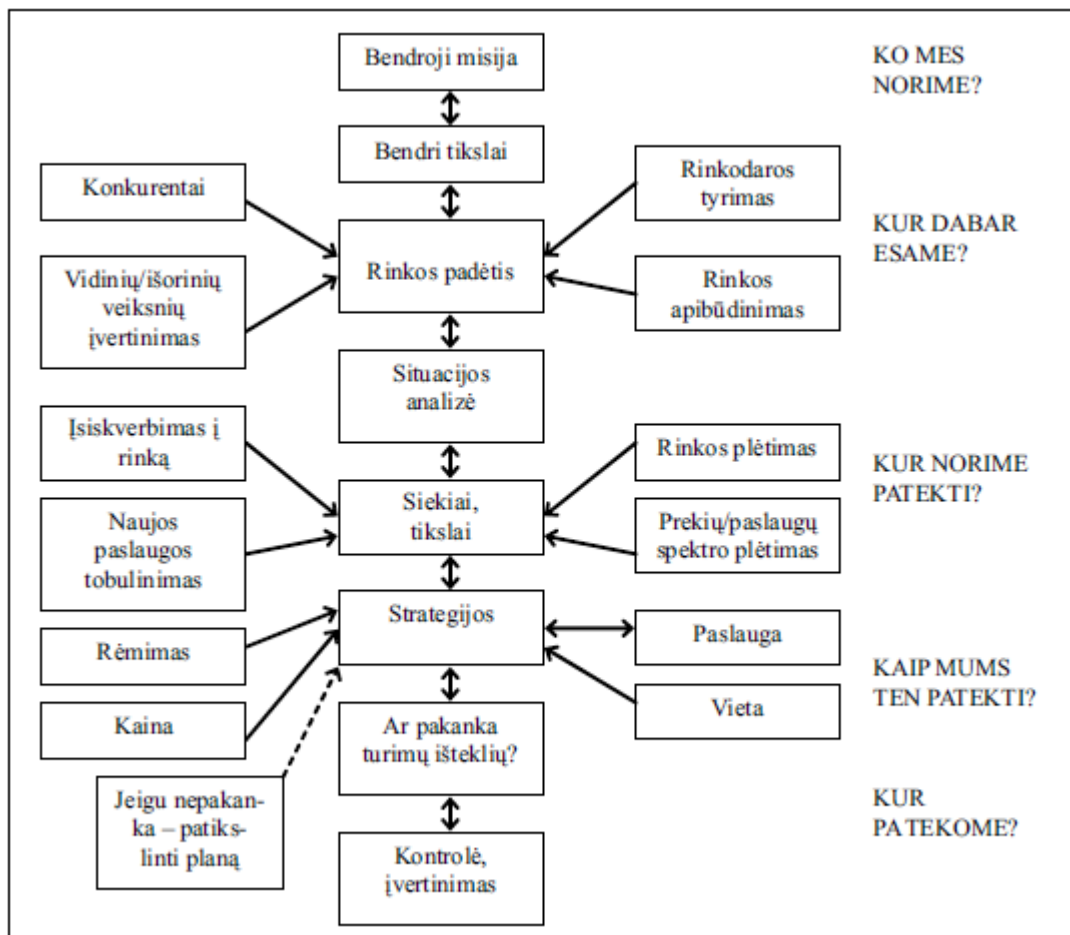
Bendroji misija

KO MES NORIME?

Bendri tikslai

Konkurentai

Rinkodaros tyrimas

KUR DABAR ESAME?

Vidinių/išorinių veiksnių įvertinimas

Rinkos padėtis

Rinkos apibūdinimas

Situacijos analizė

Įsiskverbimas į rinką

Rinkos plėtimas

KUR NORIME PATEKTI?

Naujos paslaugos tobulinimas

Siekiai, tikslai

Prekių/paslaugų spektro plėtimas

Strategijos

Rėmimas

Paslauga

KAIP MUMS TEN PATEKTI?

Kaina

Vieta

Ar pakanka turimų išteklių?

Jeigu nepakanka – patikslinti planą

KUR PATEKOME?

Kontrolė, įvertinimas